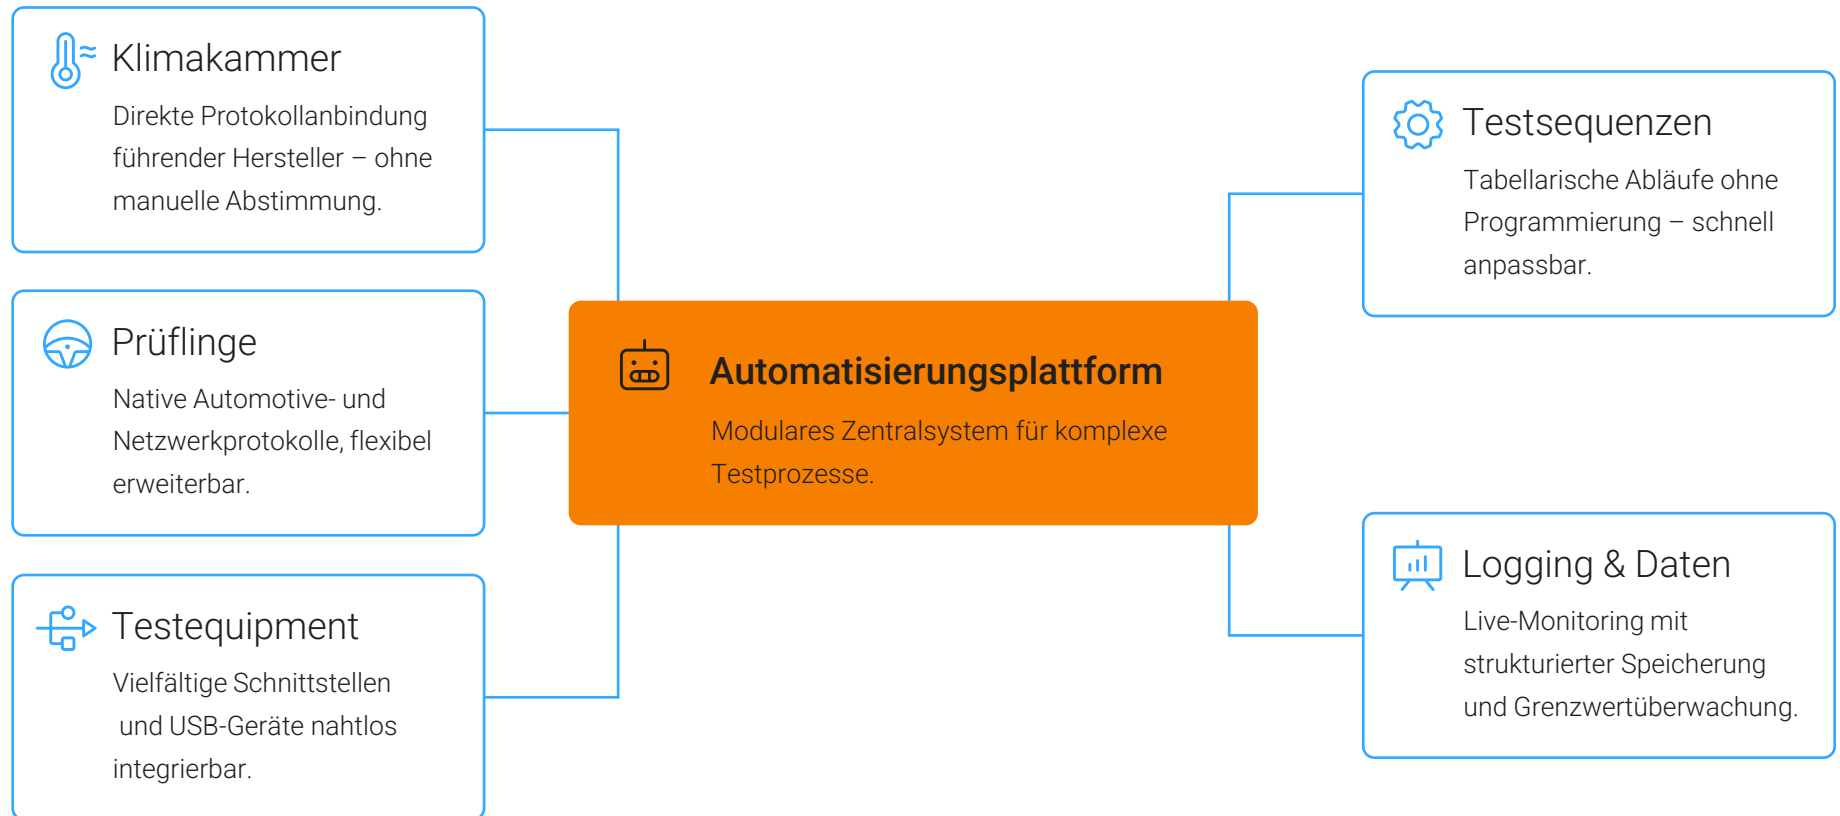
Klimakammer

Direkte Protokollanbindung führender Hersteller – ohne manuelle Abstimmung.

Prüflinge

Native Automotive- und Netzwerkprotokolle, flexibel erweiterbar.

Testequipment

Vielfältige Schnittstellen und USB-Geräte nahtlos integrierbar.

Automatisierungsplattform

Modulares Zentralsystem für komplexe Testprozesse.

Testsequenzen

Tabellarische Abläufe ohne Programmierung – schnell anpassbar.

Logging & Daten

Live-Monitoring mit strukturierter Speicherung und Grenzwertüberwachung.